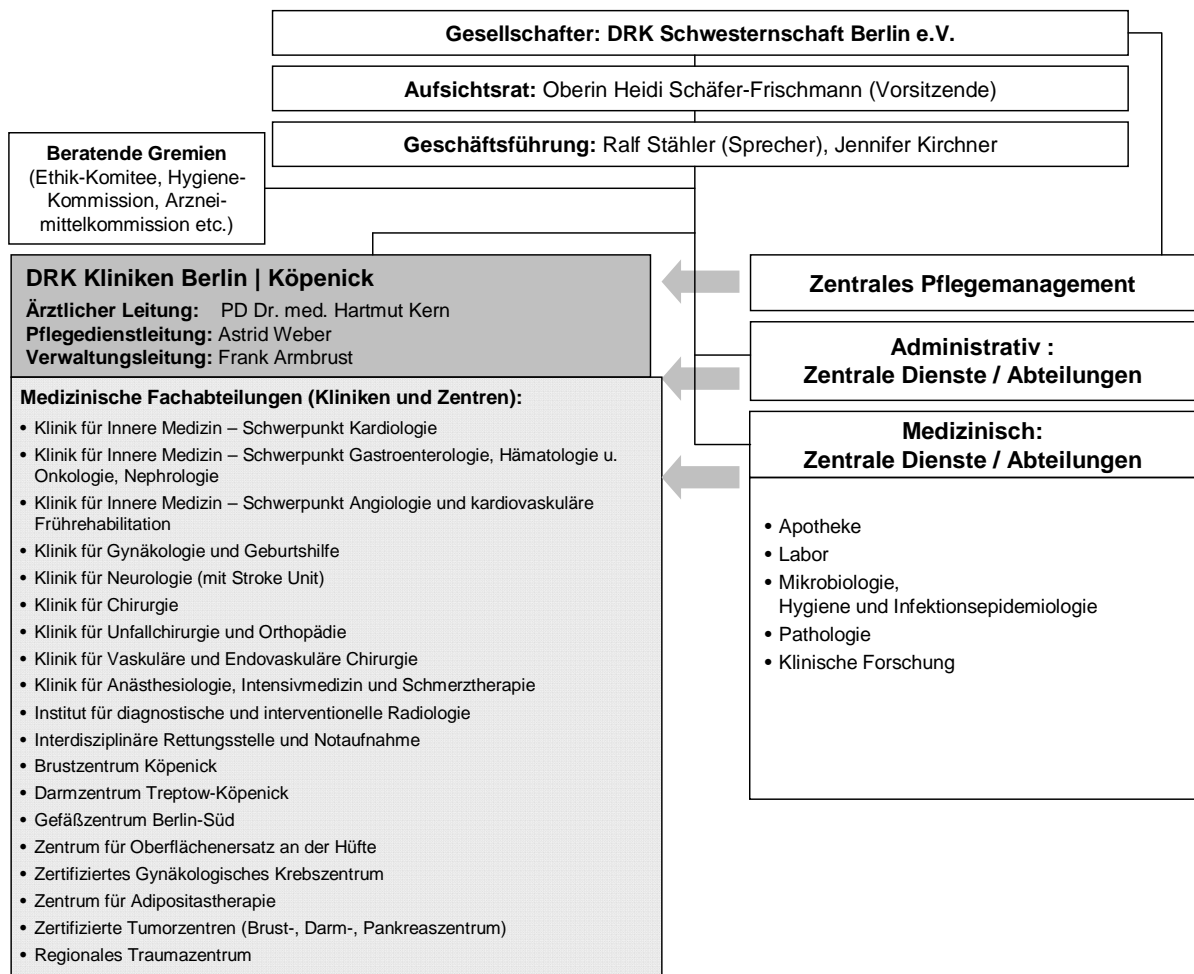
**Gesellschafter: DRK Schwesternschaft Berlin e.V.**

**Aufsichtsrat:** Oberin Heidi Schäfer-Frischmann (Vorsitzende)

**Geschäftsführung:** Ralf Stähler (Sprecher), Jennifer Kirchner

**Beratende Gremien**
(Ethik-Komitee, Hygiene-Kommission, Arzneimittelkommission etc.)

**DRK Kliniken Berlin | Köpenick**
**Ärztlicher Leitung:** PD Dr. med. Hartmut Kern
**Pflegedienstleitung:** Astrid Weber
**Verwaltungsleitung:** Frank Armbrust

**Medizinische Fachabteilungen (Kliniken und Zentren):**
• Klinik für Innere Medizin – Schwerpunkt Kardiologie
• Klinik für Innere Medizin – Schwerpunkt Gastroenterologie, Hämatologie u. Onkologie, Nephrologie
• Klinik für Innere Medizin – Schwerpunkt Angiologie und kardiovaskuläre Frührehabilitation
• Klinik für Gynäkologie und Geburtshilfe
• Klinik für Neurologie (mit Stroke Unit)
• Klinik für Chirurgie
• Klinik für Unfallchirurgie und Orthopädie
• Klinik für Vaskuläre und Endovaskuläre Chirurgie
• Klinik für Anästhesiologie, Intensivmedizin und Schmerztherapie
• Institut für diagnostische und interventionelle Radiologie
• Interdisziplinäre Rettungsstelle und Notaufnahme
• Brustzentrum Köpenick
• Darmzentrum Treptow-Köpenick
• Gefäßzentrum Berlin-Süd
• Zentrum für Oberflächenersatz an der Hüfte
• Zertifiziertes Gynäkologisches Krebszentrum
• Zentrum für Adipositastherapie
• Zertifizierte Tumorzentren (Brust-, Darm-, Pankreaszentrum)
• Regionales Traumazentrum

**Zentrales Pflegemanagement**

**Administrativ :
Zentrale Dienste / Abteilungen**

**Medizinisch:
Zentrale Dienste / Abteilungen**

• Apotheke
• Labor
• Mikrobiologie, Hygiene und Infektionsepidemiologie
• Pathologie
• Klinische Forschung